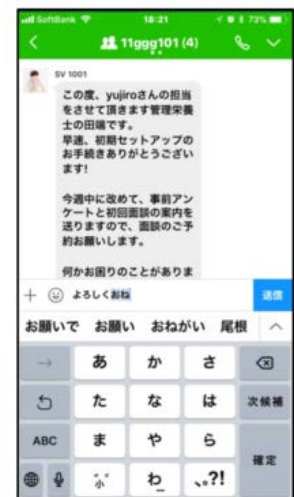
SoftBank 18:21 73%

11ggg101 (4)

SV 1001

この度、yujiroさんの担当をさせて頂きます管理栄養士の田端です。
早速、初期セットアップのお手続きありがとうございます!

今週中に改めて、事前アンケートと初回面談の案内を送りますので、面談のご予約お願いします。

何かお困りのことがありま

よろしくおね

送信

お願いで お願い おねがい 尾根

→ あ か さ

た な は 次候補

ABC ま や ら

゛゜ わ 、。?! 確定